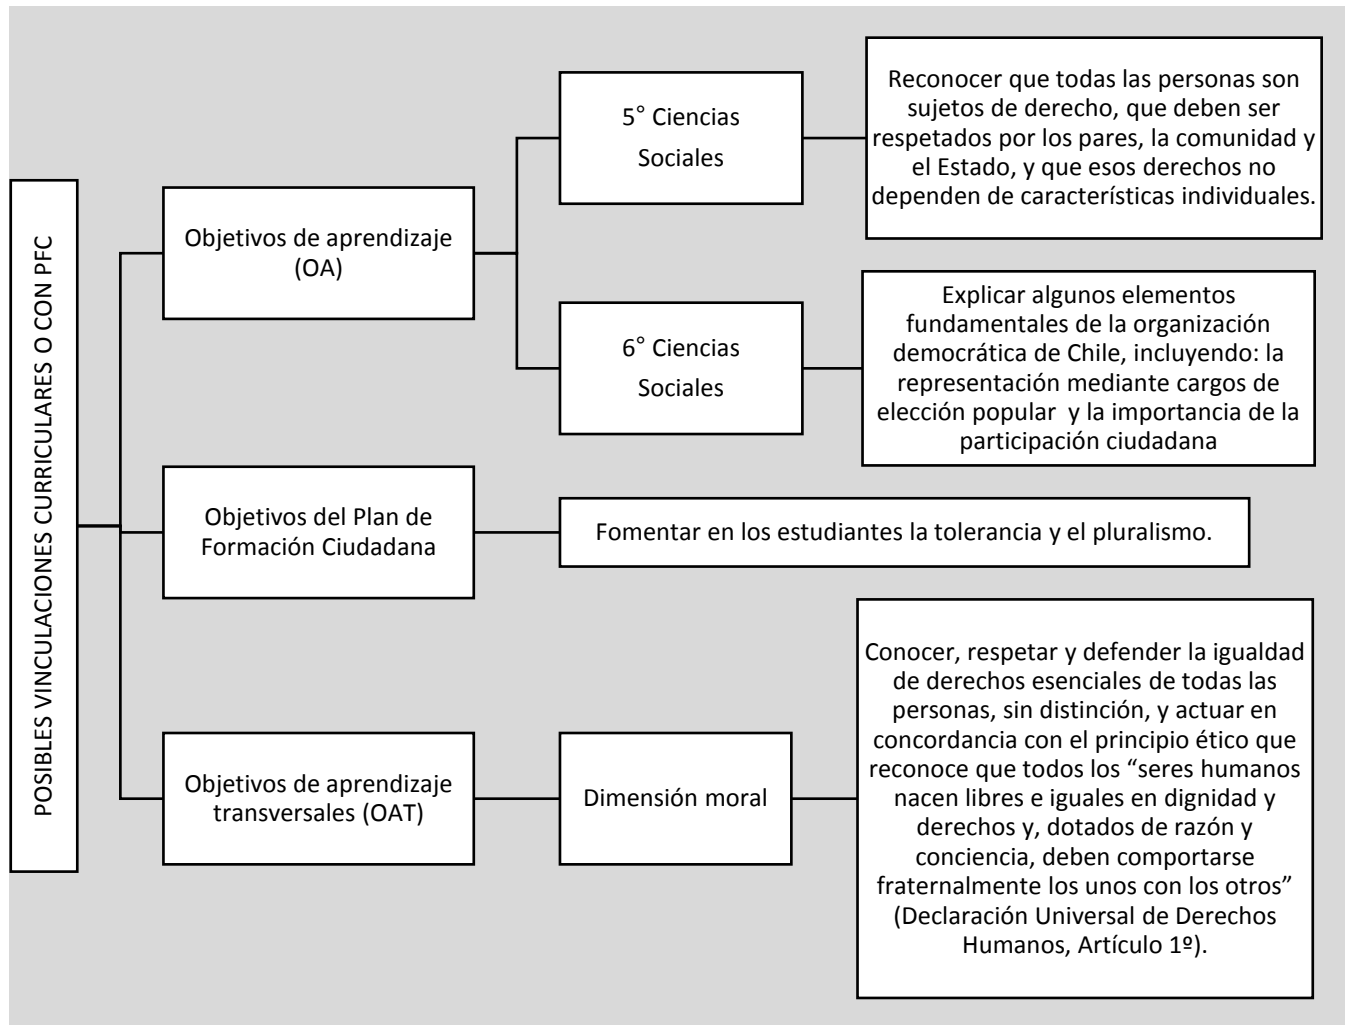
POSIBLES VINCULACIONES CURRICULARES O CON PFC

Objetivos de aprendizaje (OA)

5° Ciencias Sociales

Reconocer que todas las personas son sujetos de derecho, que deben ser respetados por los pares, la comunidad y el Estado, y que esos derechos no dependen de características individuales.

6° Ciencias Sociales

Explicar algunos elementos fundamentales de la organización democrática de Chile, incluyendo: la representación mediante cargos de elección popular y la importancia de la participación ciudadana

Objetivos del Plan de Formación Ciudadana

Fomentar en los estudiantes la tolerancia y el pluralismo.

Objetivos de aprendizaje transversales (OAT)

Dimensión moral

Conocer, respetar y defender la igualdad de derechos esenciales de todas las personas, sin distinción, y actuar en concordancia con el principio ético que reconoce que todos los "seres humanos nacen libres e iguales en dignidad y derechos y, dotados de razón y conciencia, deben comportarse fraternalmente los unos con los otros" (Declaración Universal de Derechos Humanos, Artículo 1º).